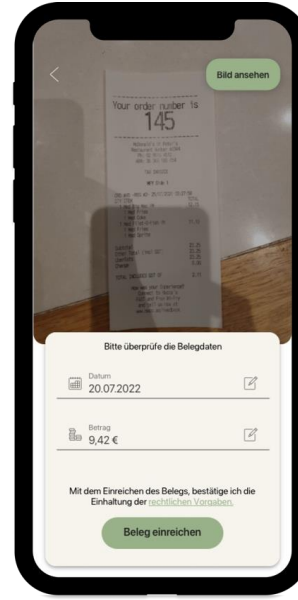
Bild ansehen

Your order number is
145

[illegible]

Bitte überprüfe die Belegdaten

Datum
20.07.2022

Betrag
9,42 €

Mit dem Einreichen des Belegs, bestätige ich die Einhaltung der rechtlichen Vorgaben.

Beleg einreichen